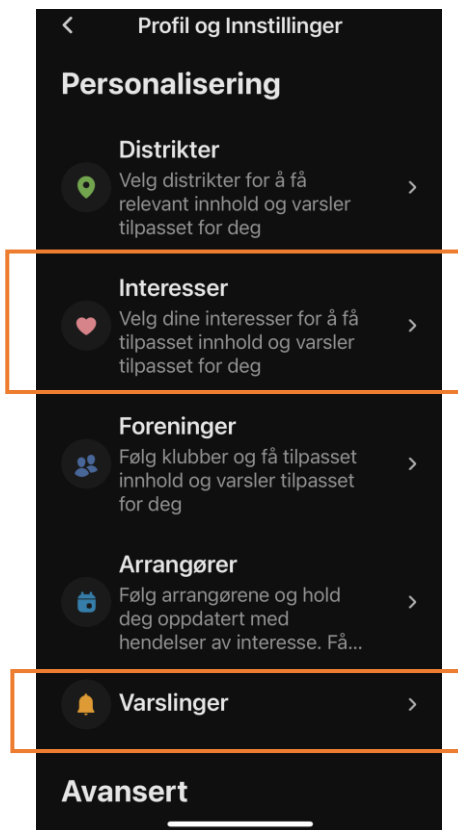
<

Profil og Innstillinger

Personalisering

Distrikter
Velg distrikter for å få relevant innhold og varsler tilpasset for deg
>

Interesser
Velg dine interesser for å få tilpasset innhold og varsler tilpasset for deg
>

Foreninger
Følg klubber og få tilpasset innhold og varsler tilpasset for deg
>

Arrangører
Følg arrangørene og hold deg oppdatert med hendelser av interesse. Få...
>

Varslinger
>

Avansert